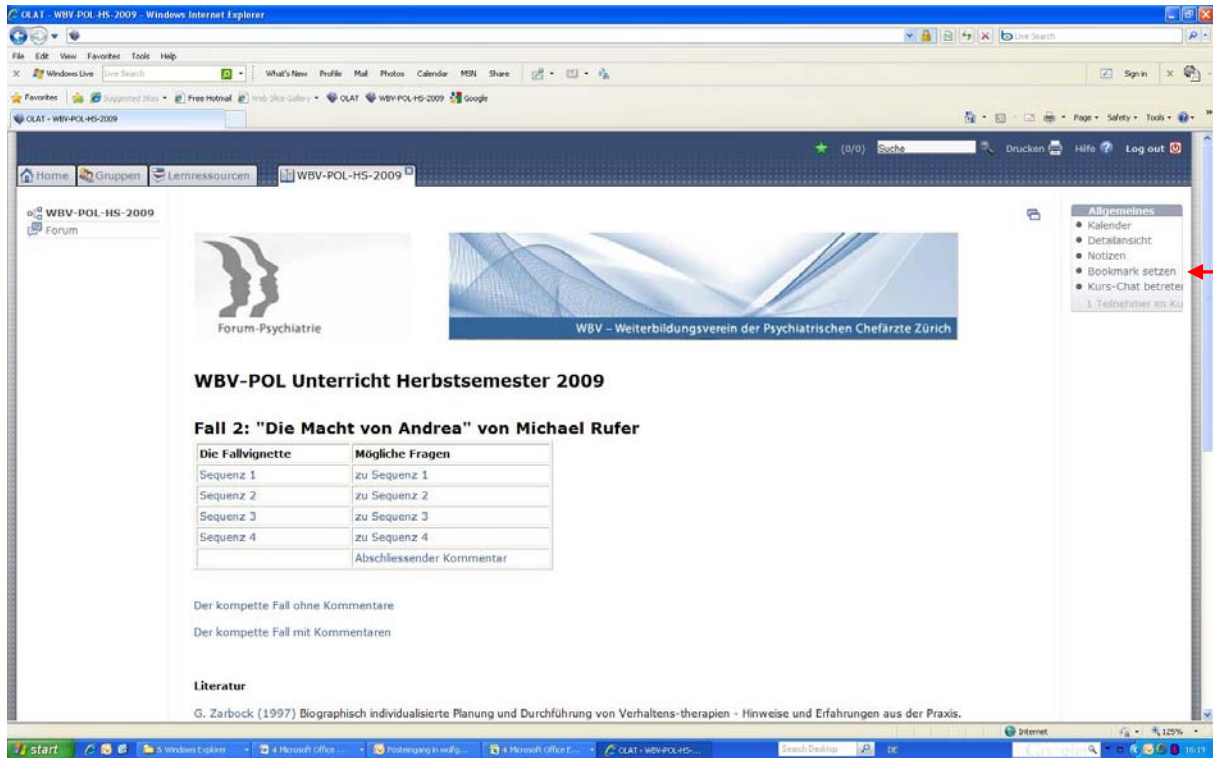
OLAT - WBV-POL-HS-2009 - Windows Internet Explorer

Live Search

File Edit View Favorites Tools Help

Windows Live Live Search What's New Profile Mail Photos Calendar MSN Share Sign in

Favorites Suggested Sites Free Hotmail Web Slice Gallery OLAT WBV-POL-HS-2009 Google

OLAT - WBV-POL-HS-2009

Page Safety Tools

(0/0) Suche Drucken Hilfe Log out

Home Gruppen Lernressourcen WBV-POL-HS-2009

WBV-POL-HS-2009
Forum

Allgemeines
Kalender
Detailansicht
Notizen
Bookmark setzen
Kurs-Chat betreten
1 Teilnehmer im Ku

Forum-Psychiatrie

WBV – Weiterbildungsverein der Psychiatrischen Chefärzte Zürich

WBV-POL Unterricht Herbstsemester 2009

Fall 2: "Die Macht von Andrea" von Michael Rufer

| Die Fallvignette | Mögliche Fragen |
|---|---|
| Sequenz 1 | zu Sequenz 1 |
| Sequenz 2 | zu Sequenz 2 |
| Sequenz 3 | zu Sequenz 3 |
| Sequenz 4 | zu Sequenz 4 |
| | Abschliessender Kommentar |

Der kompette Fall ohne Kommentare

Der kompette Fall mit Kommentaren

Literatur

G. Zarbock (1997) Biographisch individualisierte Planung und Durchführung von Verhaltens-therapien - Hinweise und Erfahrungen aus der Praxis.

Internet 125%

start 5 Windows Explorer 4 Microsoft Office ... Posteingang in wolfg... 4 Microsoft Office E... OLAT - WBV-POL-HS-... Search Desktop DE 16:19